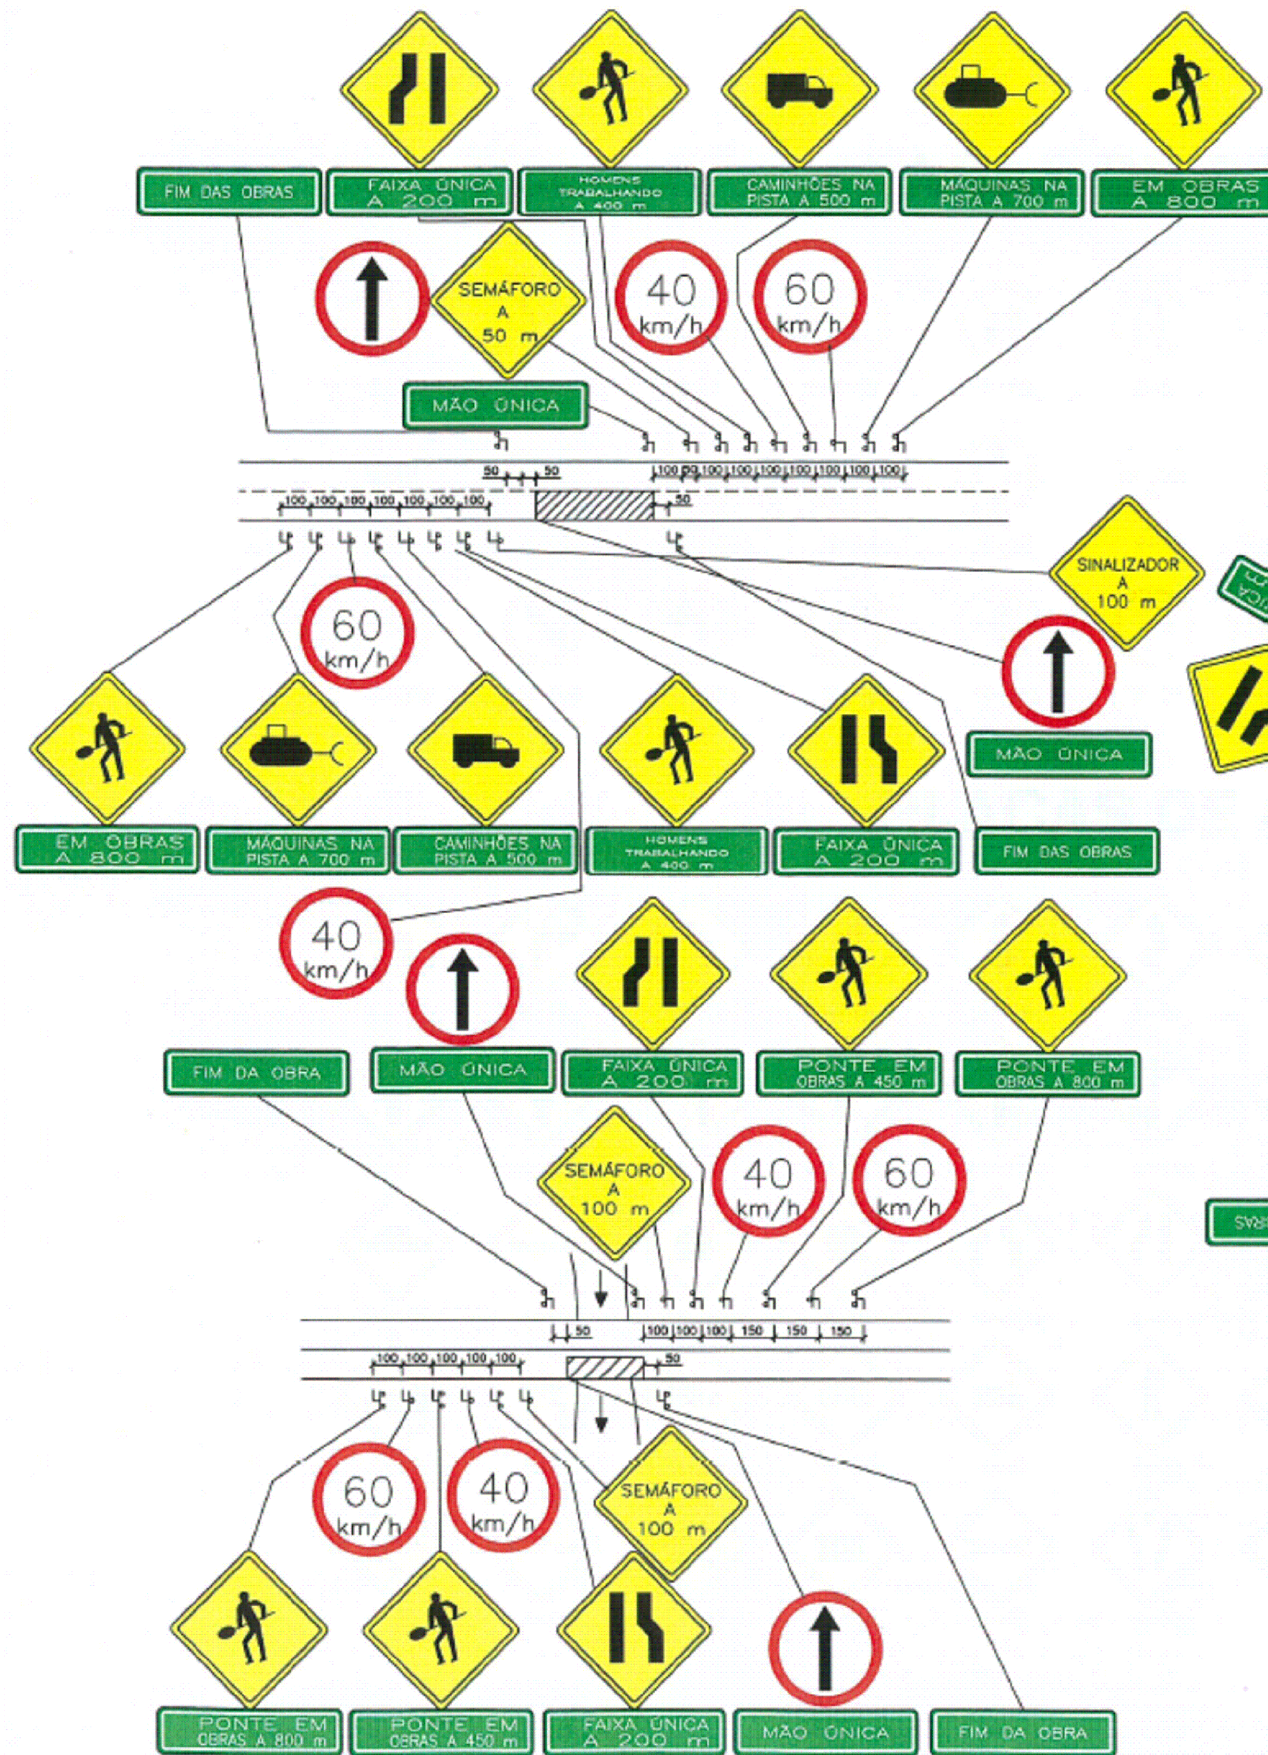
FIM DAS OBRAS

FAIXA ÚNICA A 200 m

HOMENS TRABALHANDO A 400 m

CAMINHÕES NA PISTA A 500 m

MÁQUINAS NA PISTA A 700 m

EM OBRAS A 800 m

SEMÁFORO A 50 m

40 km/h

60 km/h

MÃO ÚNICA

50 50

100 100 100 100 100 100 100 100 100

100 100 100 100 100 100 100

50

SINALIZADOR A 100 m

60 km/h

MÃO ÚNICA

EM OBRAS A 800 m

MÁQUINAS NA PISTA A 700 m

CAMINHÕES NA PISTA A 500 m

HOMENS TRABALHANDO A 400 m

FAIXA ÚNICA A 200 m

FIM DAS OBRAS

40 km/h

FIM DA OBRA

MÃO ÚNICA

FAIXA ÚNICA A 200 m

PONTE EM OBRAS A 450 m

PONTE EM OBRAS A 800 m

SEMÁFORO A 100 m

40 km/h

60 km/h

50

100 100 100 150 150 150

100 100 100 100 100

50

60 km/h

40 km/h

SEMÁFORO A 100 m

PONTE EM OBRAS A 800 m

PONTE EM OBRAS A 450 m

FAIXA ÚNICA A 200 m

MÃO ÚNICA

FIM DA OBRA